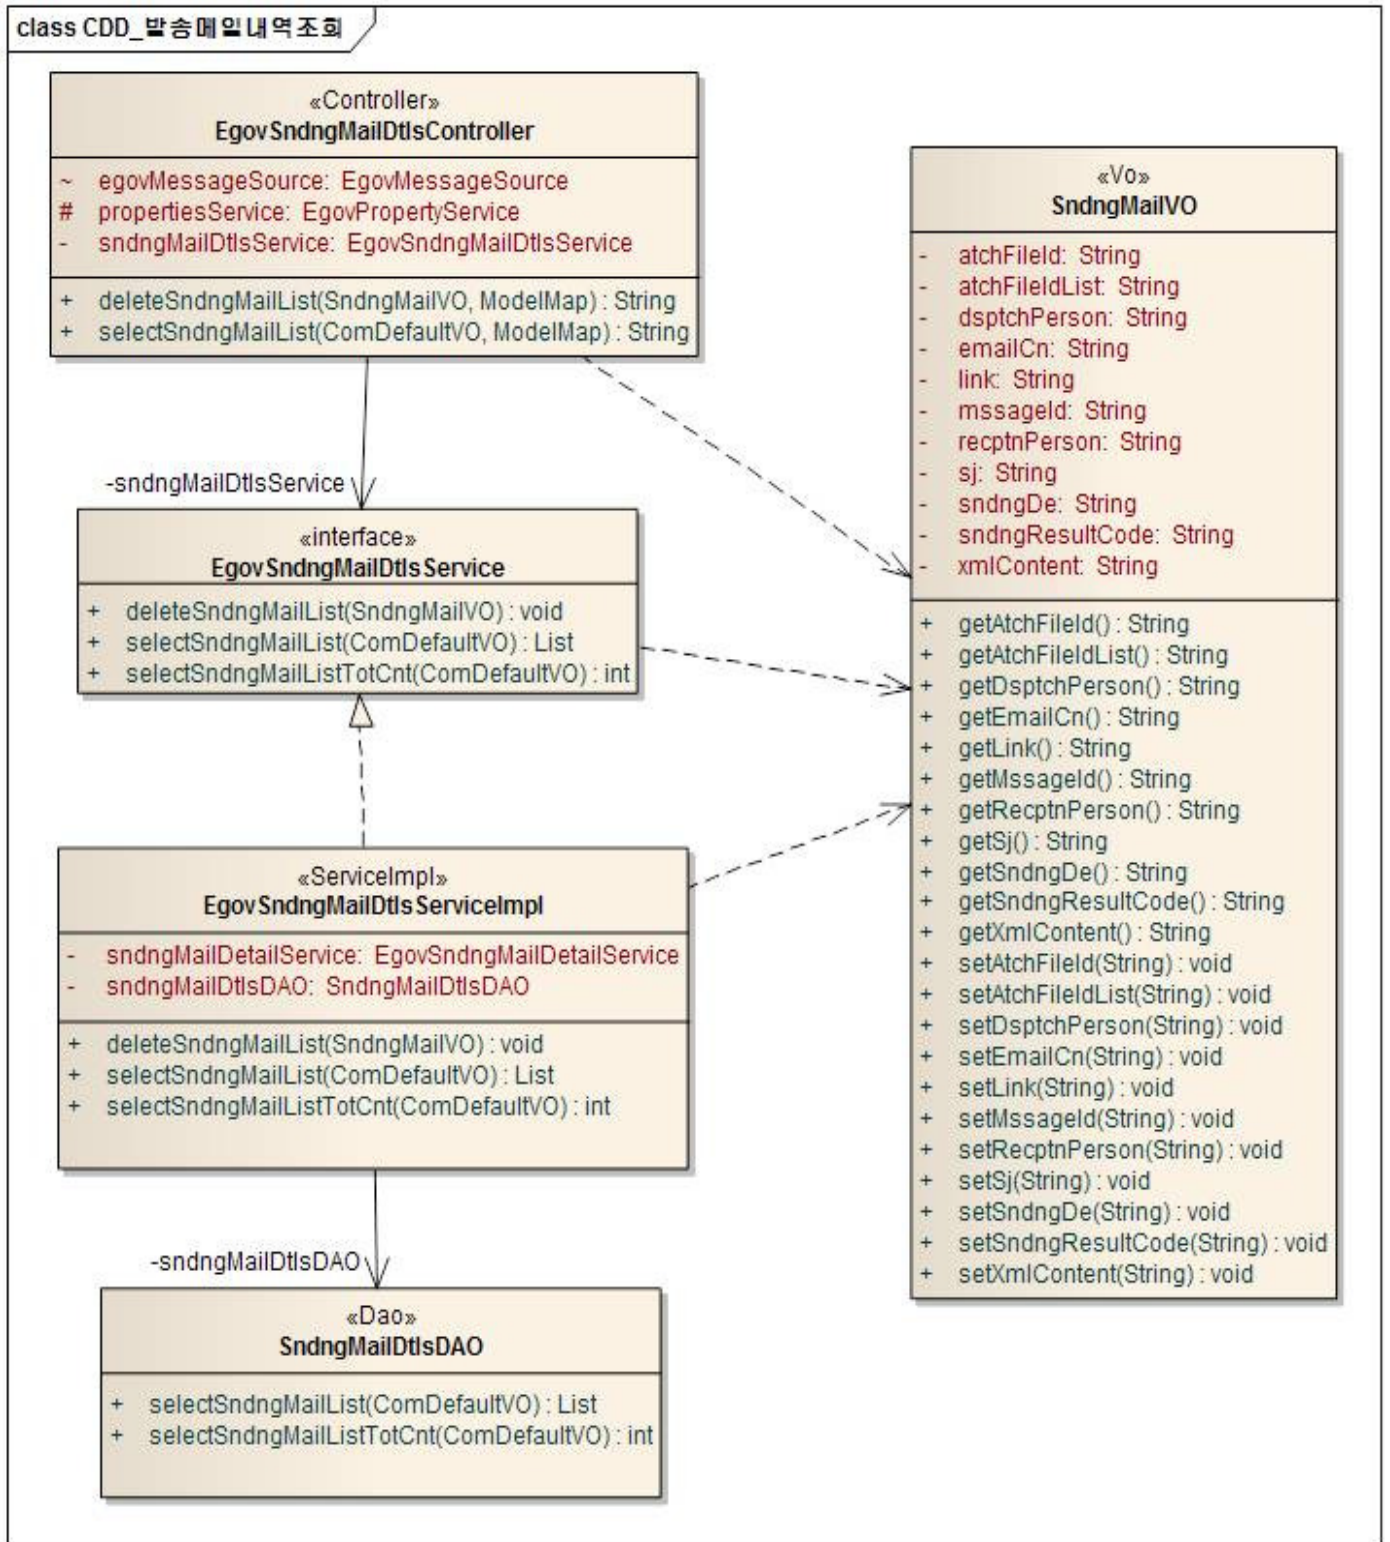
class CDD_발송메일내역조회

«Controller»
EgovSndngMailDtlsController

~ egovMessageSource: EgovMessageSource
# propertiesService: EgovPropertyService
- sndngMailDtlsService: EgovSndngMailDtlsService

+ deleteSndngMailList(SndngMailVO, ModelMap) : String
+ selectSndngMailList(ComDefaultVO, ModelMap) : String

-sndngMailDtlsService

«interface»
EgovSndngMailDtlsService

+ deleteSndngMailList(SndngMailVO) : void
+ selectSndngMailList(ComDefaultVO) : List
+ selectSndngMailListTotCnt(ComDefaultVO) : int

«ServiceImpl»
EgovSndngMailDtlsServiceImpl

- sndngMailDetailService: EgovSndngMailDetailService
- sndngMailDtlsDAO: SndngMailDtlsDAO

+ deleteSndngMailList(SndngMailVO) : void
+ selectSndngMailList(ComDefaultVO) : List
+ selectSndngMailListTotCnt(ComDefaultVO) : int

-sndngMailDtlsDAO

«Dao»
SndngMailDtlsDAO

+ selectSndngMailList(ComDefaultVO) : List
+ selectSndngMailListTotCnt(ComDefaultVO) : int

«Vo»
SndngMailVO

- atchFileId: String
- atchFileIdList: String
- dsptchPerson: String
- emailCn: String
- link: String
- mssageId: String
- recptnPerson: String
- sj: String
- sndngDe: String
- sndngResultCode: String
- xmlContent: String

+ getAtchFileId() : String
+ getAtchFileIdList() : String
+ getDsptchPerson() : String
+ getEmailCn() : String
+ getLink() : String
+ getMssageId() : String
+ getRecptnPerson() : String
+ getSj() : String
+ getSndngDe() : String
+ getSndngResultCode() : String
+ getXmlContent() : String
+ setAtchFileId(String) : void
+ setAtchFileIdList(String) : void
+ setDsptchPerson(String) : void
+ setEmailCn(String) : void
+ setLink(String) : void
+ setMssageId(String) : void
+ setRecptnPerson(String) : void
+ setSj(String) : void
+ setSndngDe(String) : void
+ setSndngResultCode(String) : void
+ setXmlContent(String) : void